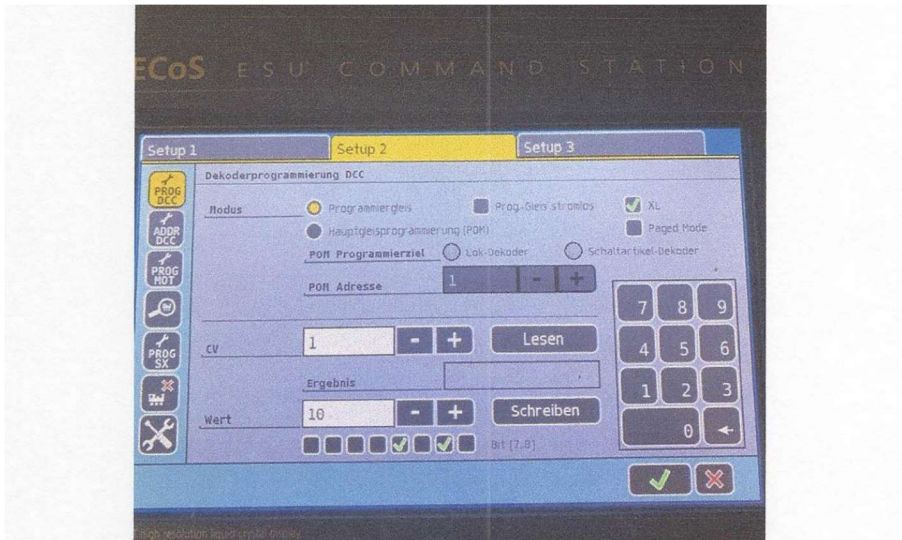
ECoS ESU COMMAND STATION

Setup 1
Setup 2
Setup 3

PROG DCC
ADDR DCC
PROG MOT
PROG SX

Dekoderprogrammierung DCC

Modus
Programmiergleis
Prog-Gleis stromlos
XL
Hauptgleisprogrammierung (POM)
Paged Mode

POM Programmierziel
Lok-Dekoder
Schaltartikel-Dekoder

POM Adresse
1
-
+

7 8 9
4 5 6
1 2 3
0
←

CV
1
-
+
Lesen

Ergebnis

Wert
10
-
+
Schreiben

Bit [7..0]

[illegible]